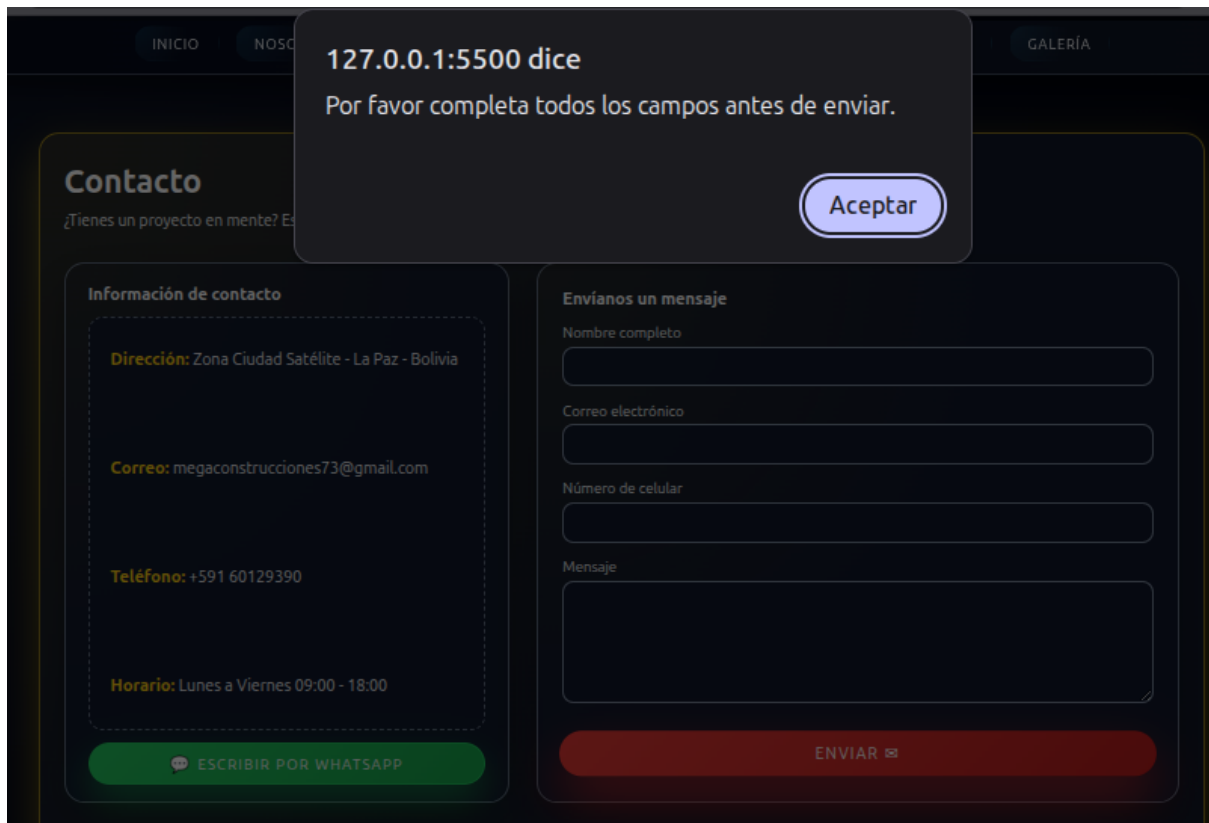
INICIO NOSO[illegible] GALERÍA

127.0.0.1:5500 dice
Por favor completa todos los campos antes de enviar.

Aceptar

Contacto
¿Tienes un proyecto en mente? Es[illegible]

Información de contacto

Dirección: Zona Ciudad Satélite - La Paz - Bolivia

Correo: megaconstrucciones73@gmail.com

Teléfono: +591 60129390

Horario: Lunes a Viernes 09:00 - 18:00

ESCRIBIR POR WHATSAPP

Envíanos un mensaje

Nombre completo

Correo electrónico

Número de celular

Mensaje

ENVIAR ✉